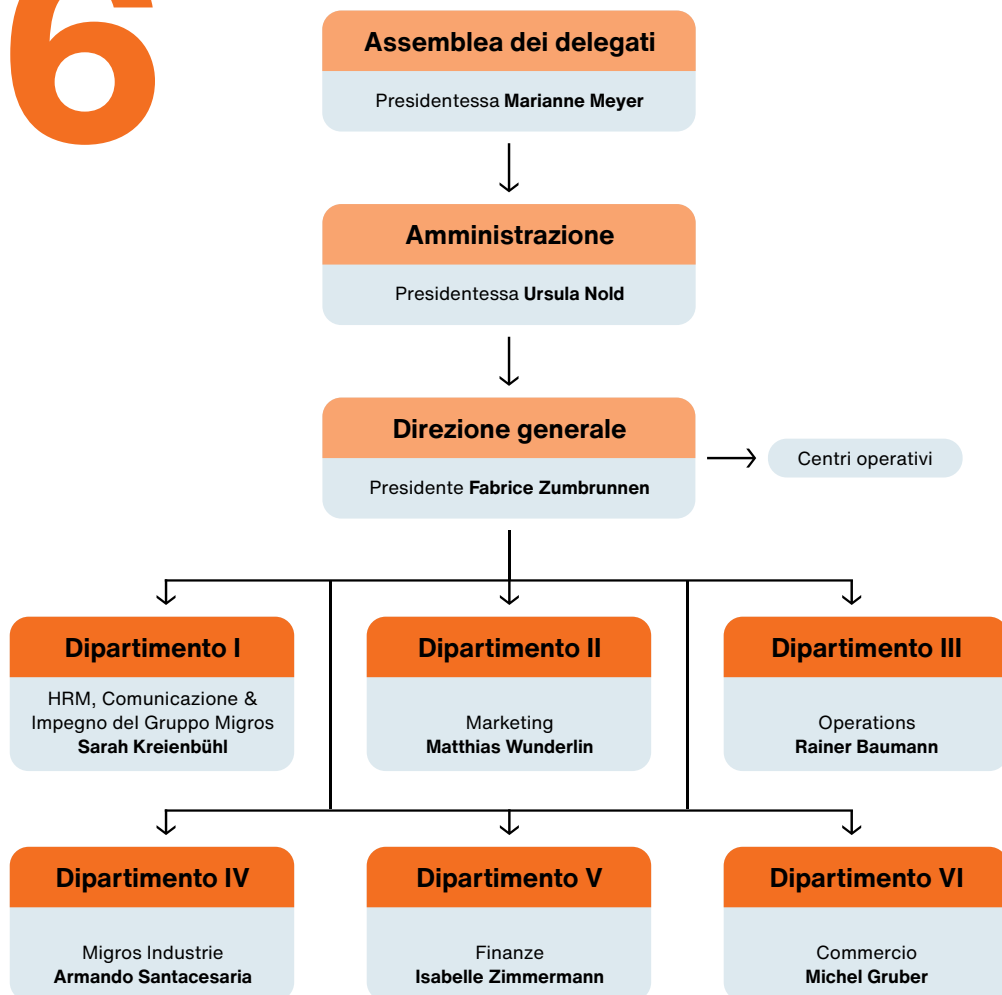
6

Assemblea dei delegati
Presidentessa **Marianne Meyer**

Amministrazione
Presidentessa **Ursula Nold**

Direzione generale
Presidente **Fabrice Zumbrunnen**

Centri operativi

Dipartimento I
HRM, Comunicazione & Impegno del Gruppo Migros
**Sarah Kreienbühl**

Dipartimento II
Marketing
**Matthias Wunderlin**

Dipartimento III
Operations
**Rainer Baumann**

Dipartimento IV
Migros Industrie
**Armando Santacesaria**

Dipartimento V
Finanze
**Isabelle Zimmermann**

Dipartimento VI
Commercio
**Michel Gruber**